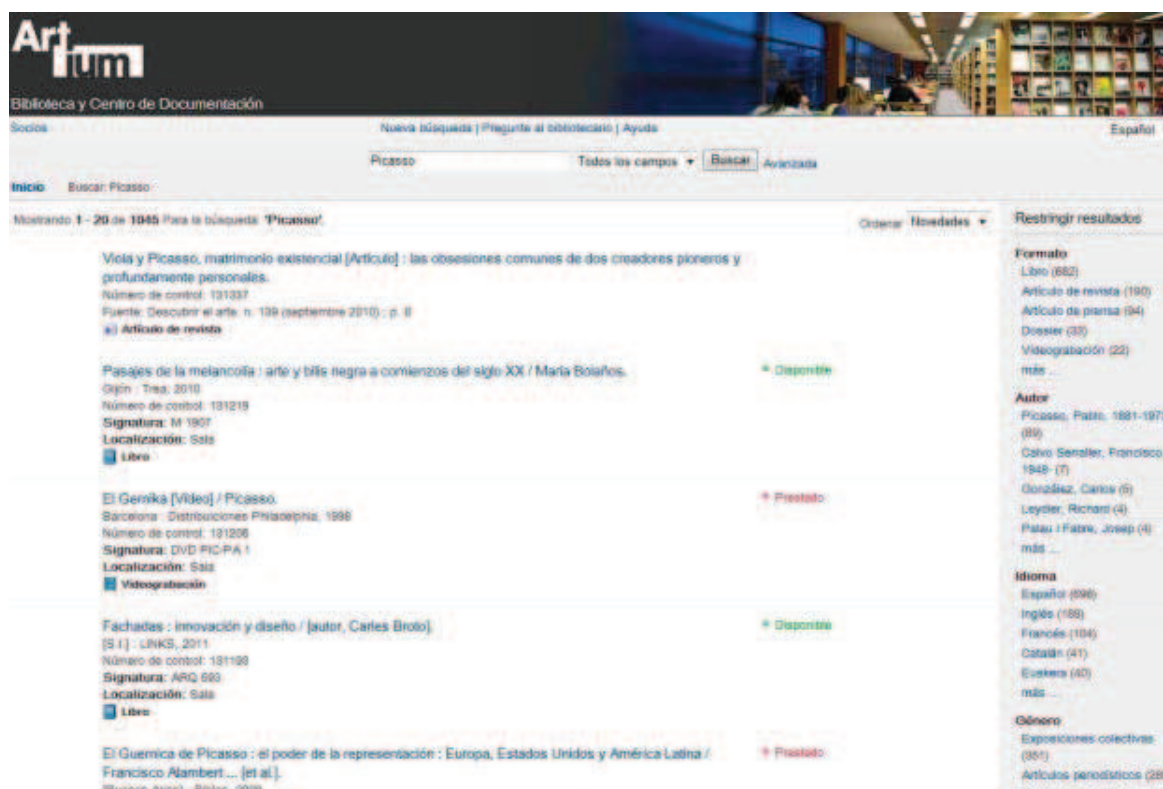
Artium
Biblioteca y Centro de Documentación

Socios
Nueva búsqueda | Pregunte al bibliotecario | Ayuda
Español

Picasso
Todos los campos ▾ Buscar Avanzada

Inicio Buscar: Picasso

Mostrando 1 - 20 de 1045 Para la búsqueda 'Picasso'.
Ordenar Novedades ▾

Viola y Picasso, matrimonio existencial [Artículo] : las obsesiones comunes de dos creadores pioneros y profundamente personales.
Número de control: 131337
Fuente: Descubrir el arte. n. 139 (septiembre 2010) ; p. 8
Artículo de revista

Pasajes de la melancolía : arte y bilis negra a comienzos del siglo XX / María Bolaños.
Gijón : Trea, 2010
Número de control: 131219
Signatura: M 1907
Localización: Sala
Libro
Disponible

El Gernika [Vídeo] / Picasso.
Barcelona : Distribuciones Philadelphia, 1998
Número de control: 131208
Signatura: DVD PIC-PA 1
Localización: Sala
Videograbación
Prestado

Fachadas : innovación y diseño / [autor, Carles Broto].
[S.l.] : LINKS, 2011
Número de control: 131193
Signatura: ARQ 693
Localización: Sala
Libro
Disponible

El Guernica de Picasso : el poder de la representación : Europa, Estados Unidos y América Latina / Francisco Alambert ... [et al.].
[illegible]
Prestado

Restringir resultados
Formato
Libro (682)
Artículo de revista (190)
Artículo de prensa (94)
Dossier (33)
Videograbación (22)
más ...
Autor
Picasso, Pablo, 1881-197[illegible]
(89)
Calvo Serraller, Francisco 1948- (7)
González, Carlos (5)
Leydier, Richard (4)
Palau i Fabre, Josep (4)
más ...
Idioma
Español (698)
Inglés (188)
Francés (104)
Catalán (41)
Euskera (40)
más ...
Género
Exposiciones colectivas (351)
Artículos periodísticos (28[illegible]